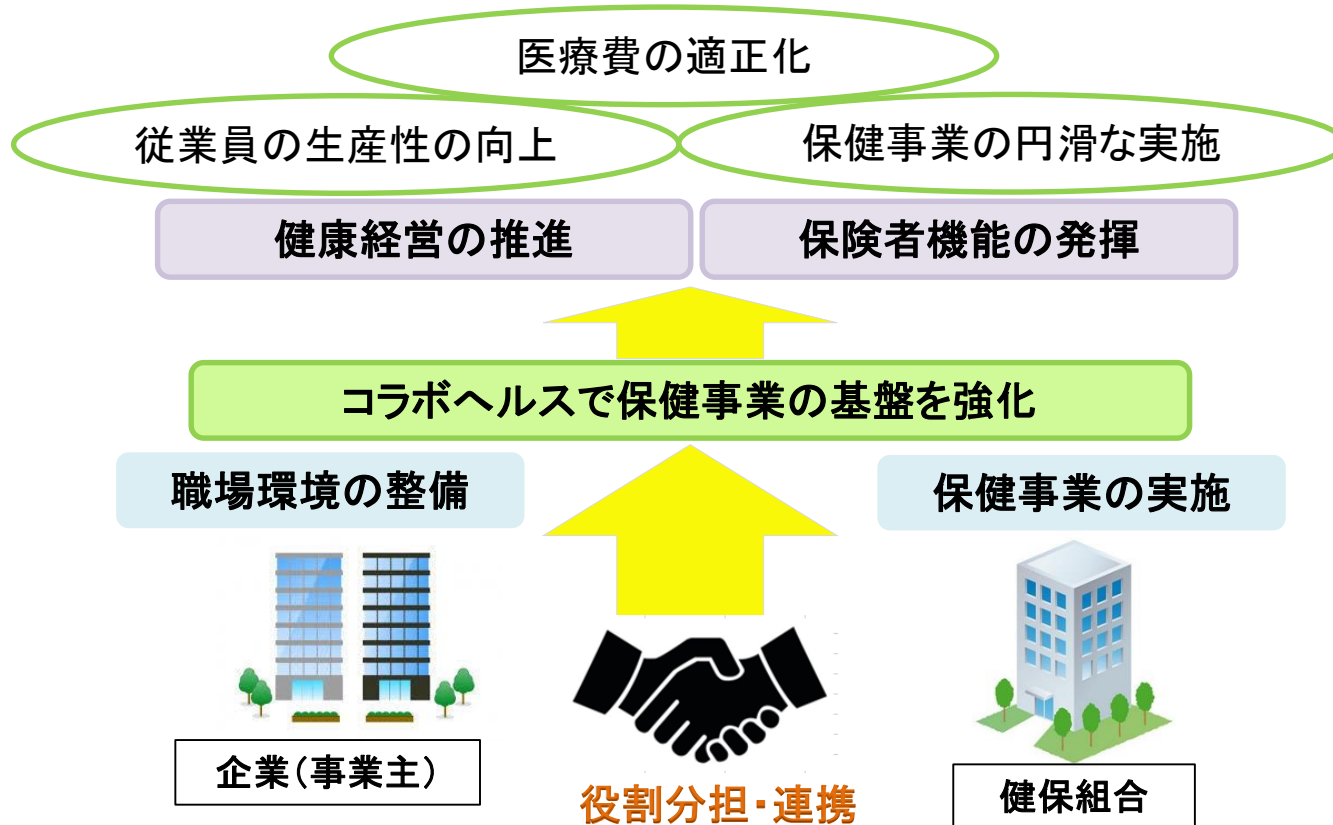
医療費の適正化

従業員の生産性の向上

保健事業の円滑な実施

健康経営の推進

保険者機能の発揮

コラボヘルスで保健事業の基盤を強化

職場環境の整備

保健事業の実施

企業(事業主)

役割分担・連携

健保組合